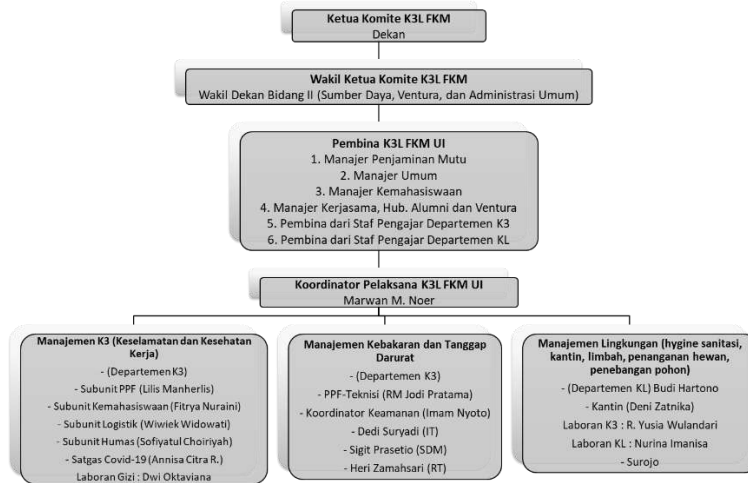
Ketua Komite K3L FKM
Dekan

Wakil Ketua Komite K3L FKM
Wakil Dekan Bidang II (Sumber Daya, Ventura, dan Administrasi Umum)

Pembina K3L FKM UI
1. Manajer Penjaminan Mutu
2. Manajer Umum
3. Manajer Kemahasiswaan
4. Manajer Kerjasama, Hub. Alumni dan Ventura
5. Pembina dari Staf Pengajar Departemen K3
6. Pembina dari Staf Pengajar Departemen KL

Koordinator Pelaksana K3L FKM UI
Marwan M. Noer

Manajemen K3 (Keselamatan dan Kesehatan Kerja)
- (Departemen K3)
- Subunit PPF (Lilis Manherlis)
- Subunit Kemahasiswaan (Fitrya Nuraini)
- Subunit Logistik (Wiwiek Widowati)
- Subunit Humas (Sofiyatul Choiriyah)
- Satgas Covid-19 (Annisa Citra R.)
Laboran Gizi : Dwi Oktaviana

Manajemen Kebakaran dan Tanggap Darurat
- (Departemen K3)
- PPF-Teknisi (RM Jodi Pratama)
- Koordinator Keamanan (Imam Nyoto)
- Dedi Suryadi (IT)
- Sigit Prasetio (SDM)
- Heri Zamahsari (RT)

Manajemen Lingkungan (hygine sanitasi, kantin, limbah, penanganan hewan, penebangan pohon)
- (Departemen KL) Budi Hartono
- Kantin (Deni Zatnika)
Laboran K3 : R. Yusia Wulandari
Laboran KL : Nurina Imanisa
- Surojo